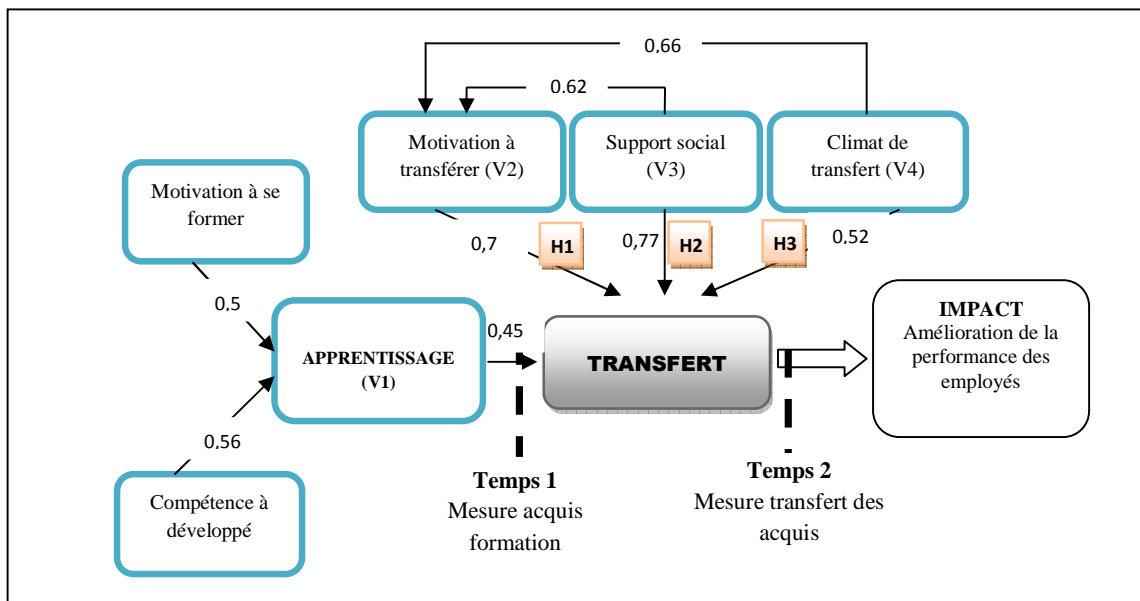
0.66

0.62

Motivation à transférer (V2)

Support social (V3)

Climat de transfert (V4)

Motivation à se former

0,7

H1

0,77

H2

H3

0.52

0.5

APPRENTISSAGE (V1)

0,45

TRANSFERT

IMPACT
Amélioration de la performance des employés

0.56

Compétence à développé

Temps 1
Mesure acquis formation

Temps 2
Mesure transfert des acquis